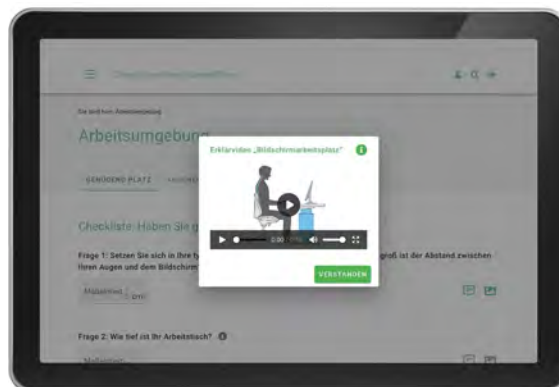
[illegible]

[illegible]

Arbeitsumgebung

GENÜGEND PLATZ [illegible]

Checkliste: Haben Sie g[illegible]

Frage 1: Setzen Sie sich in Ihre ty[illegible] groß ist der Abstand zwischen Ihren Augen und dem Bildschirm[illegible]

Maßeinheit cm

Frage 2: Wie tief ist Ihr Arbeitstisch?

Maßeinheit

Erklärvideo „Bildschirmarbeitsplatz"

0:00 / 0:56

VERSTANDEN